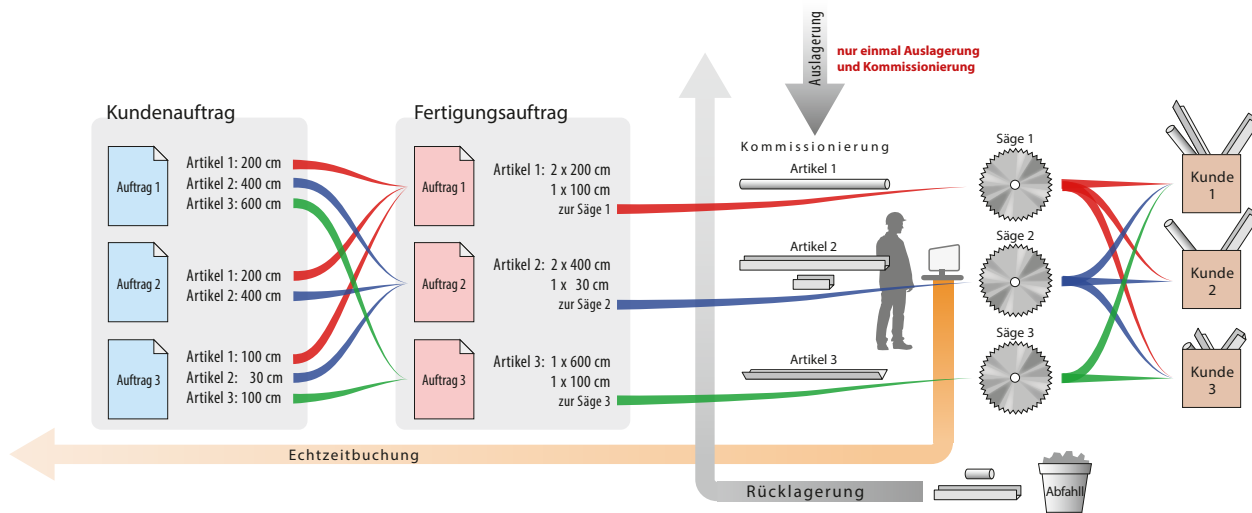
Auslagerung

nur einmal Auslagerung und Kommissionierung

Kundenauftrag

Auftrag 1
Artikel 1: 200 cm
Artikel 2: 400 cm
Artikel 3: 600 cm

Auftrag 2
Artikel 1: 200 cm
Artikel 2: 400 cm

Auftrag 3
Artikel 1: 100 cm
Artikel 2: 30 cm
Artikel 3: 100 cm

Fertigungsauftrag

Auftrag 1
Artikel 1: 2 x 200 cm
1 x 100 cm
zur Säge 1

Auftrag 2
Artikel 2: 2 x 400 cm
1 x 30 cm
zur Säge 2

Auftrag 3
Artikel 3: 1 x 600 cm
1 x 100 cm
zur Säge 3

Kommissionierung

Artikel 1
Artikel 2
Artikel 3

Säge 1
Säge 2
Säge 3

Kunde 1
Kunde 2
Kunde 3

Echtzeitbuchung

Rücklagerung

Abfall